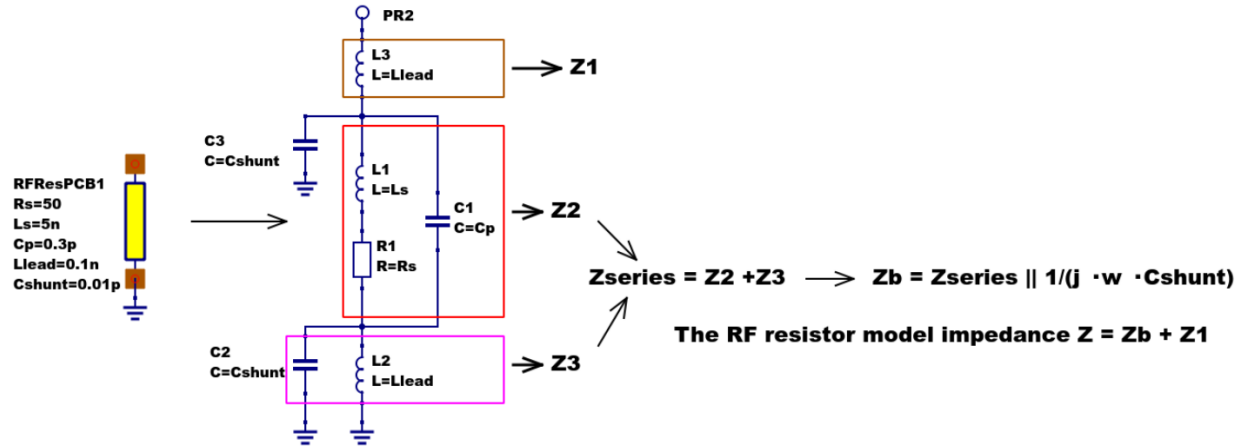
PR2

L3
L=Llead

Z1

C3
C=Cshunt

L1
L=Ls

C1
C=Cp

Z2

RFResPCB1
Rs=50
Ls=5n
Cp=0.3p
Llead=0.1n
Cshunt=0.01p

R1
R=Rs

Zseries = Z2 +Z3

Zb = Zseries || 1/(j ·w ·Cshunt)

C2
C=Cshunt

L2
L=Llead

Z3

The RF resistor model impedance Z = Zb + Z1